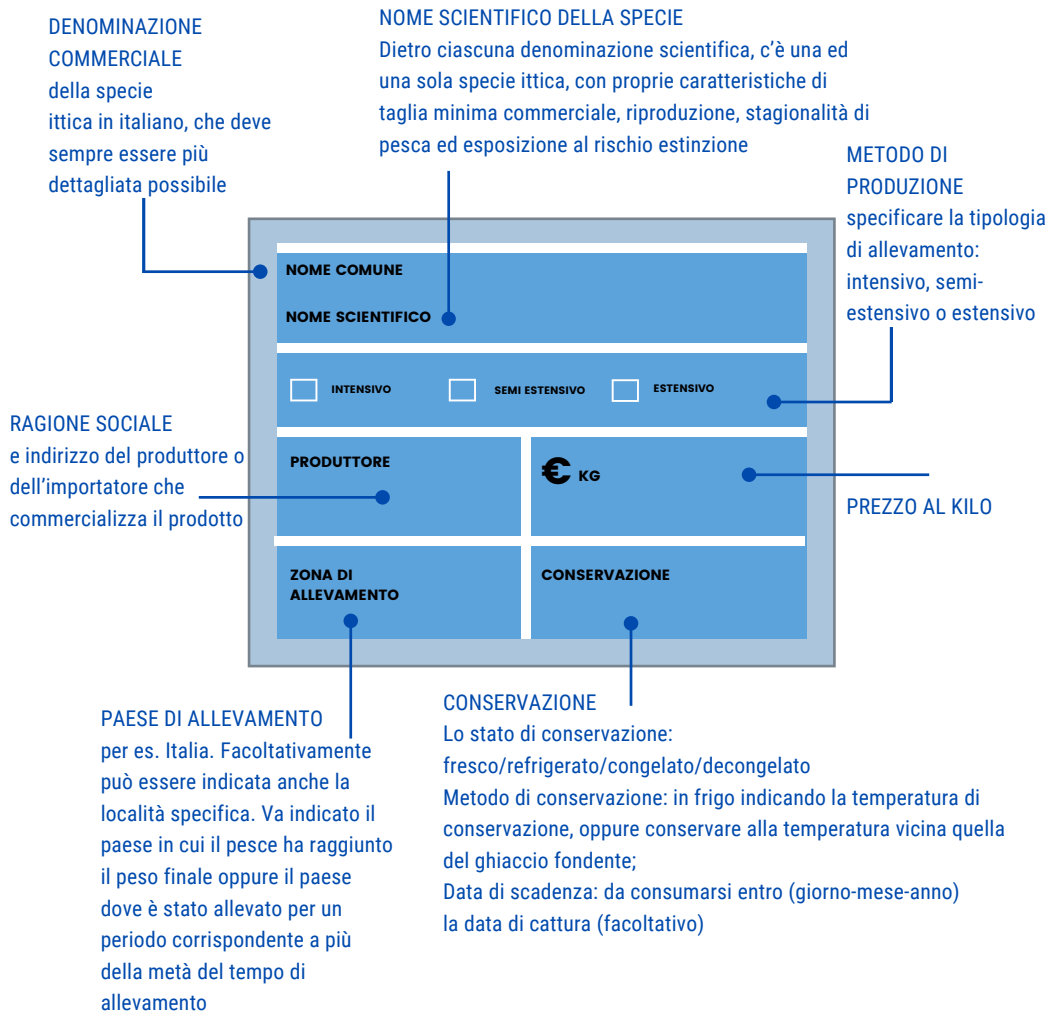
DENOMINAZIONE COMMERCIALE
della specie ittica in italiano, che deve sempre essere più dettagliata possibile

NOME SCIENTIFICO DELLA SPECIE
Dietro ciascuna denominazione scientifica, c'è una ed una sola specie ittica, con proprie caratteristiche di taglia minima commerciale, riproduzione, stagionalità di pesca ed esposizione al rischio estinzione

METODO DI PRODUZIONE
specificare la tipologia di allevamento: intensivo, semi-estensivo o estensivo

NOME COMUNE

NOME SCIENTIFICO

INTENSIVO

SEMI ESTENSIVO

ESTENSIVO

RAGIONE SOCIALE
e indirizzo del produttore o dell'importatore che commercializza il prodotto

PRODUTTORE

€ KG

PREZZO AL KILO

ZONA DI ALLEVAMENTO

CONSERVAZIONE

PAESE DI ALLEVAMENTO
per es. Italia. Facoltativamente può essere indicata anche la località specifica. Va indicato il paese in cui il pesce ha raggiunto il peso finale oppure il paese dove è stato allevato per un periodo corrispondente a più della metà del tempo di allevamento

CONSERVAZIONE
Lo stato di conservazione: fresco/refrigerato/congelato/decongelato
Metodo di conservazione: in frigo indicando la temperatura di conservazione, oppure conservare alla temperatura vicina quella del ghiaccio fondente;
Data di scadenza: da consumarsi entro (giorno-mese-anno)
la data di cattura (facoltativo)